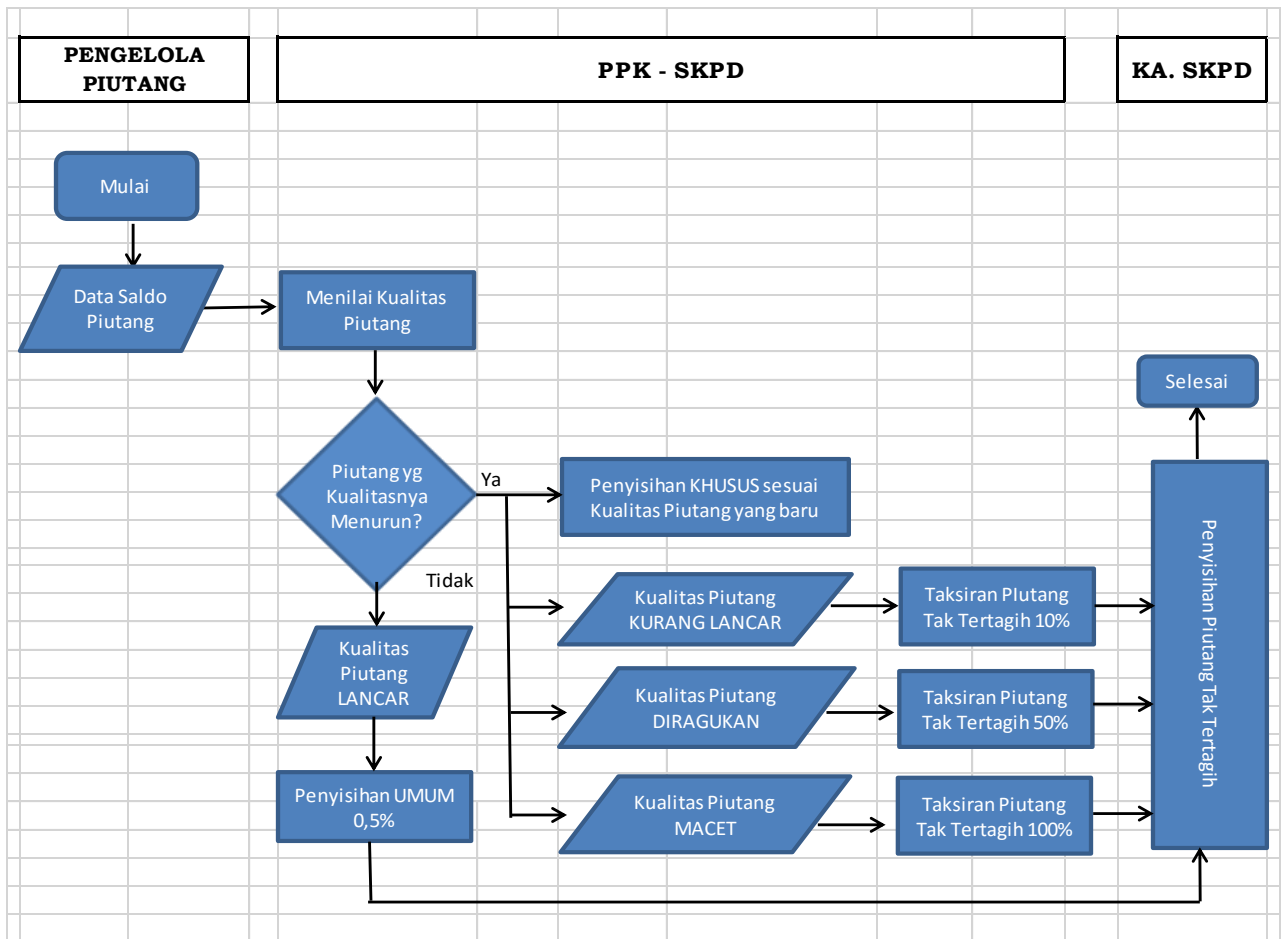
PENGELOLA PIUTANG

PPK - SKPD

KA. SKPD

Mulai

Data Saldo Piutang

Menilai Kualitas Piutang

Selesai

Piutang yg Kualitasnya Menurun?

Ya

Penyisihan KHUSUS sesuai Kualitas Piutang yang baru

Tidak

Kualitas Piutang KURANG LANCAR

Taksiran PIutang Tak Tertagih 10%

Kualitas Piutang LANCAR

Kualitas Piutang DIRAGUKAN

Taksiran Piutang Tak Tertagih 50%

Penyisihan UMUM 0,5%

Kualitas Piutang MACET

Taksiran Piutang Tak Tertagih 100%

Penyisihan Piutang Tak Tertagih